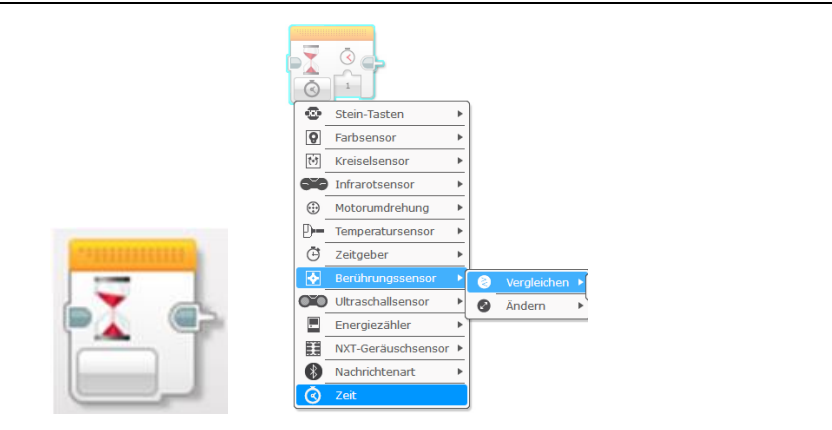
1

Stein-Tasten
Farbsensor
Kreiselsensor
Infrarotsensor
Motorumdrehung
Temperatursensor
Zeitgeber
Berührungssensor
Ultraschallsensor
Energiezähler
NXT-Geräuschsensor
Nachrichtenart
Zeit

Vergleichen
Ändern